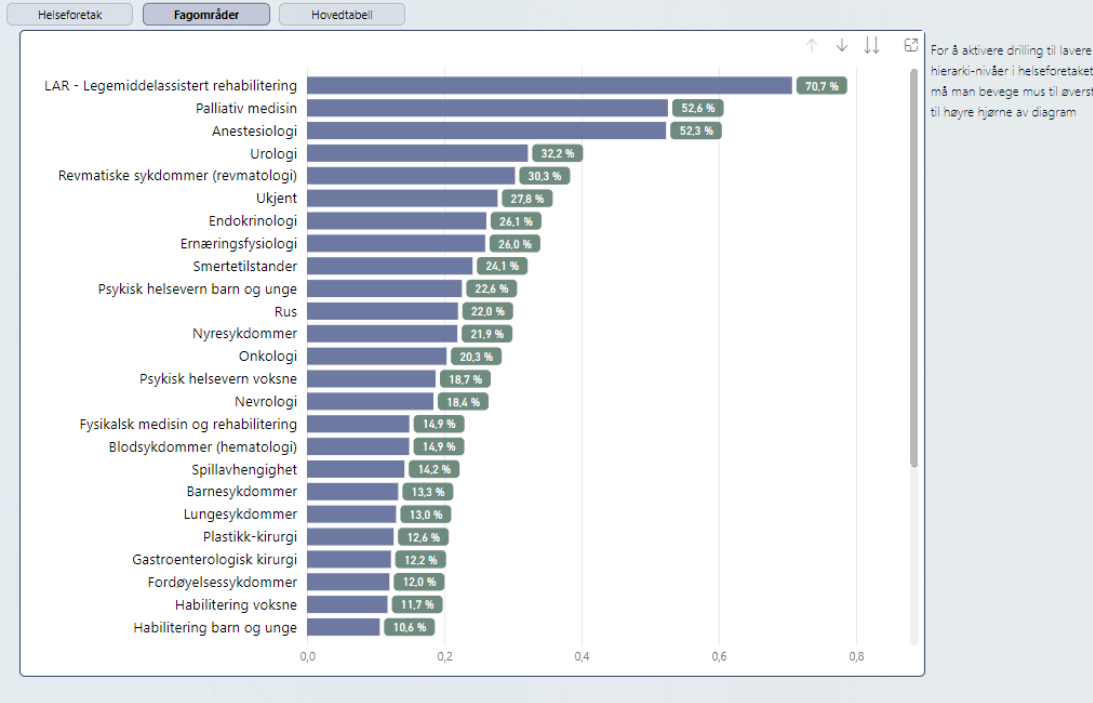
Helseforetak | Fagområder | Hovedtabell

For å aktivere drilling til lavere hierarki-nivåer i helseforetaket må man bevege mus til øverst til høyre hjørne av diagram

LAR - Legemiddelassistert rehabilitering 70,7 %
Palliativ medisin 52,6 %
Anestesiologi 52,3 %
Urologi 32,2 %
Revmatiske sykdommer (revmatologi) 30,3 %
Ukjent 27,8 %
Endokrinologi 26,1 %
Ernæringsfysiologi 26,0 %
Smertetilstander 24,1 %
Psykisk helsevern barn og unge 22,6 %
Rus 22,0 %
Nyresykdommer 21,9 %
Onkologi 20,3 %
Psykisk helsevern voksne 18,7 %
Nevrologi 18,4 %
Fysikalsk medisin og rehabilitering 14,9 %
Blodsykdommer (hematologi) 14,9 %
Spillavhengighet 14,2 %
Barnesykdommer 13,3 %
Lungesykdommer 13,0 %
Plastikk-kirurgi 12,6 %
Gastroenterologisk kirurgi 12,2 %
Fordøyelsessykdommer 12,0 %
Habilitering voksne 11,7 %
Habilitering barn og unge 10,6 %

0,0 0,2 0,4 0,6 0,8